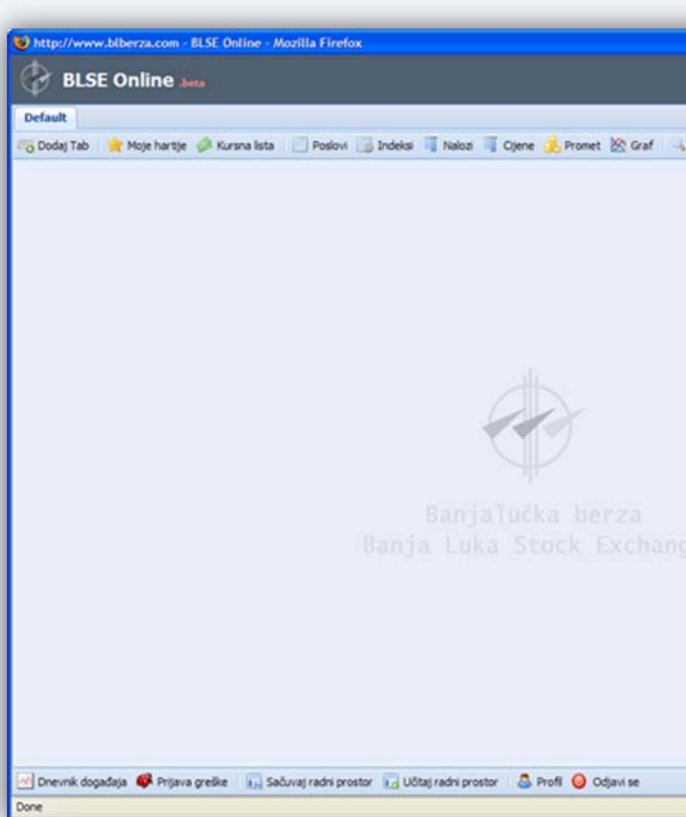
http://www.blberza.com - BLSE Online - Mozilla Firefox

BLSE Online beta

Default

Dodaj Tab | Moje hartije | Kursna lista | Poslovi | Indeksi | Nalozi | Cjene | Promet | Graf

Banjalučka berza
Banja Luka Stock Exchang

Dnevnik događaja | Prijava greške | Sačuvaj radni prostor | Učitaj radni prostor | Profil | Odjavi se

Done